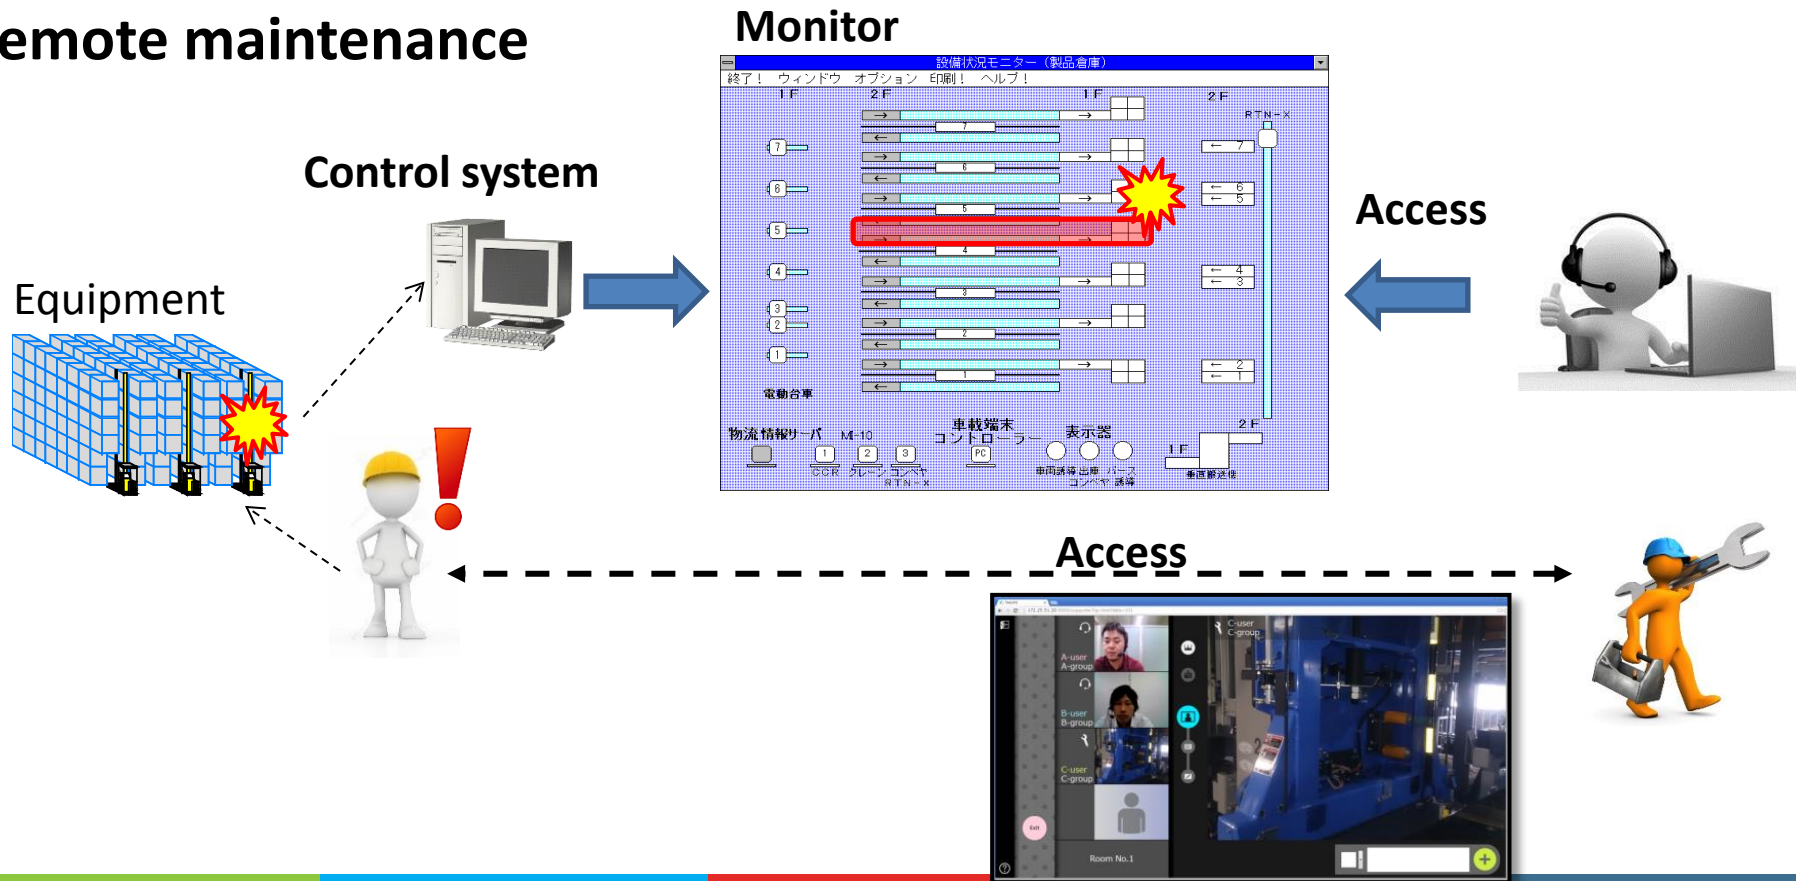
emote maintenance

Monitor

設備状況モニター（製品倉庫）

終了！ ウィンドウ オプション 印刷！ ヘルプ！

1F 2F 1F 2F

RTN-X

7 6 5 4 3 2 1

電動台車

物流情報サーバ M-10

1 2 3

CCR クレーンコンベヤ RTN-X

車載端末 コントローラー

PC

表示器

車両誘導出庫 バース コンベヤ 誘導

2F 1F

垂直搬送機

Control system

Access

Equipment

Access

A-user A-group

B-user B-group

C-user C-group

C-user C-group

Exit

Room No.1